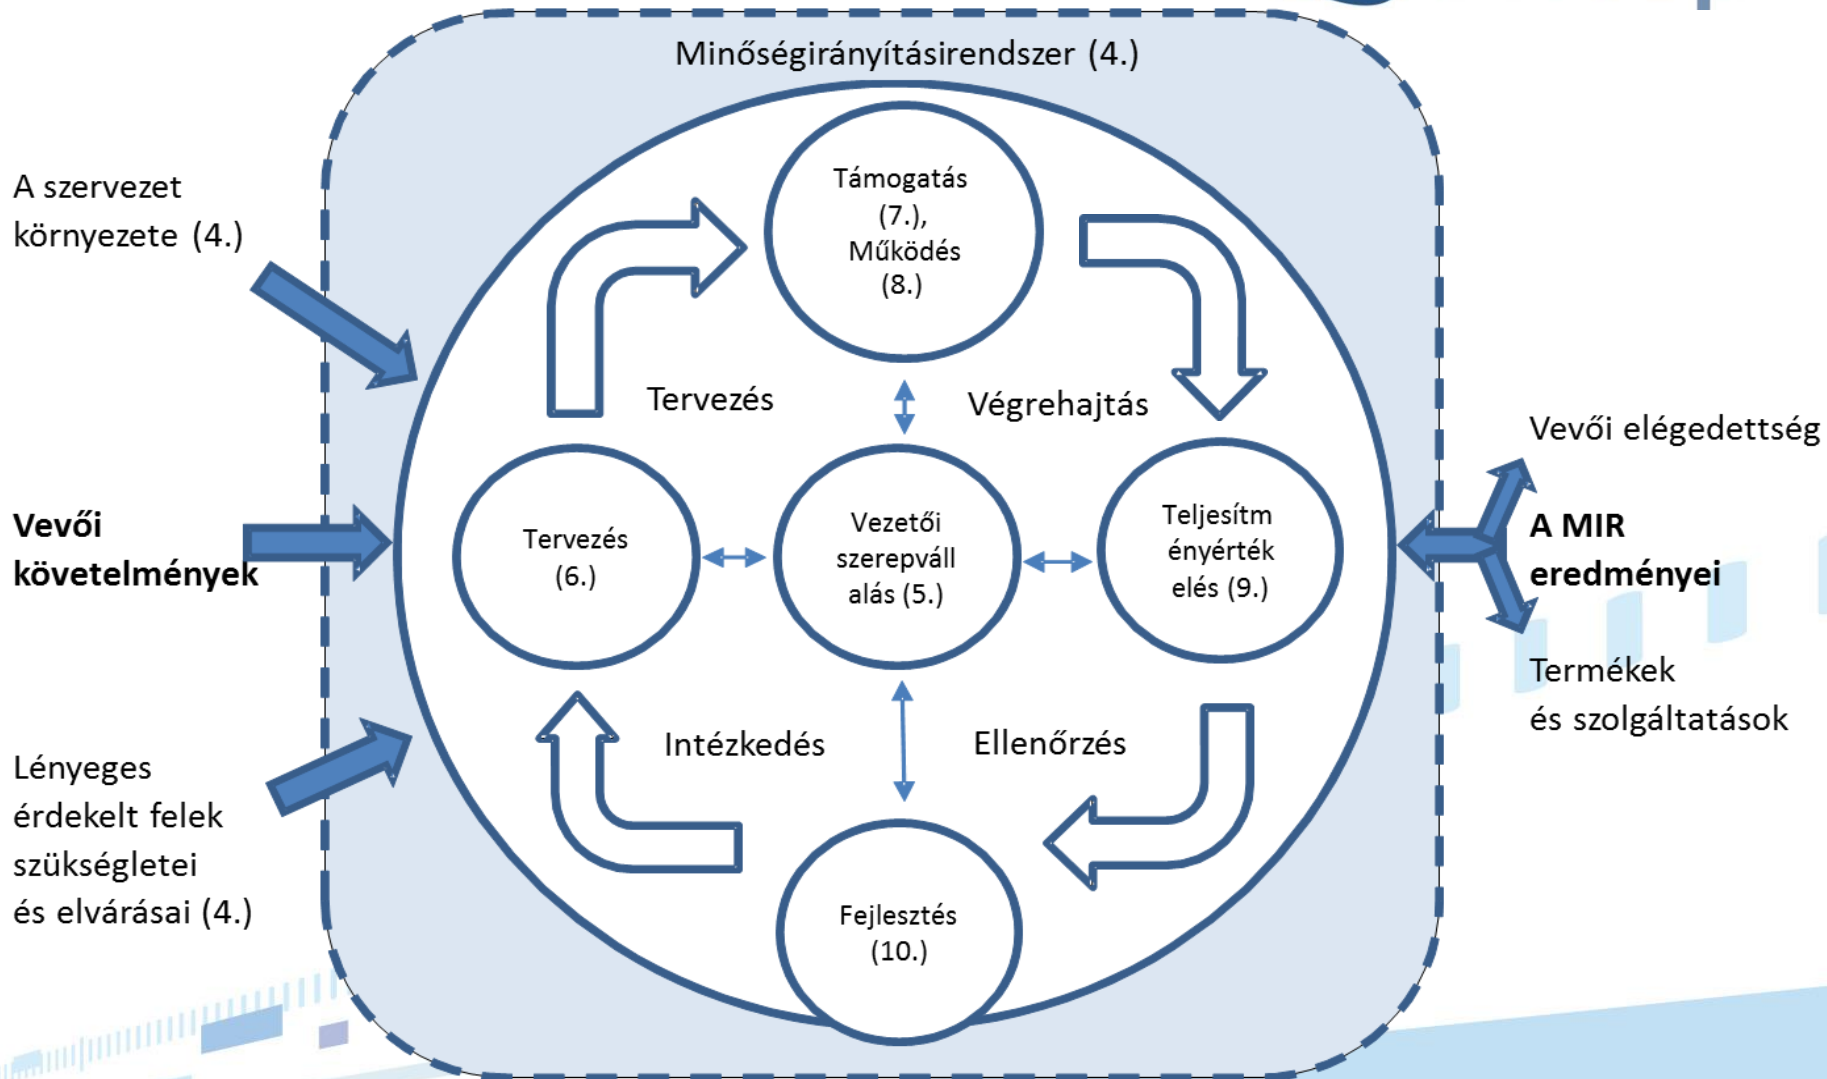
Minőségirányításirendszer (4.)

A szervezet környezete (4.)

Vevői követelmények

Lényeges érdekelt felek szükségletei és elvárásai (4.)

Támogatás (7.), Működés (8.)

Tervezés

Végrehajtás

Tervezés (6.)

Vezetői szerepváll alás (5.)

Teljesítm ényérték elés (9.)

Intézkedés

Ellenőrzés

Fejlesztés (10.)

Vevői elégedettség

A MIR eredményei

Termékek és szolgáltatások